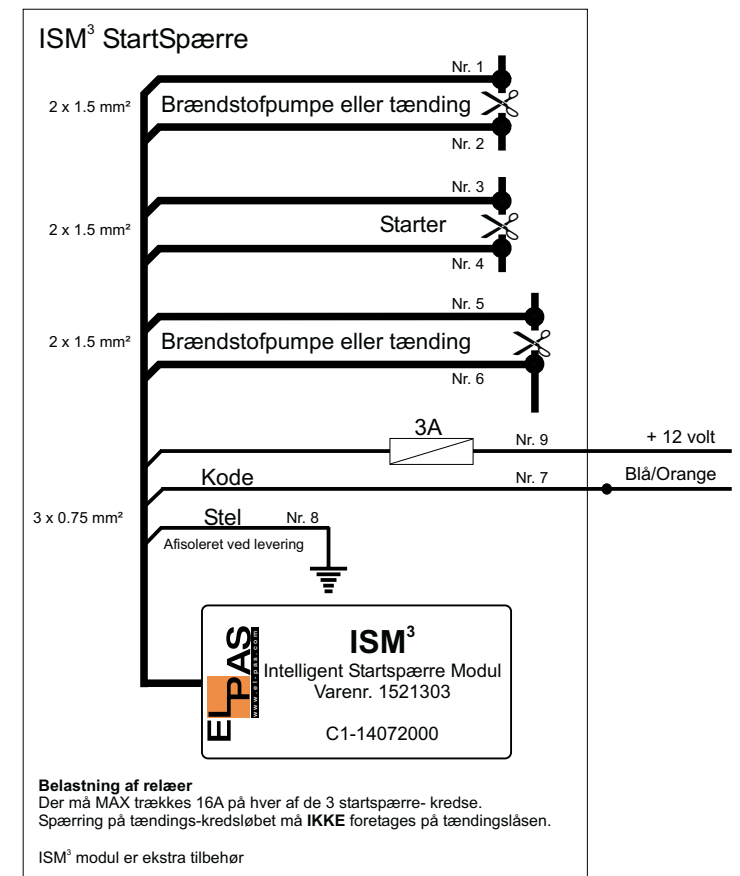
ISM$^3$ StartSpærre

Nr. 1

2 x 1.5 mm²

Brændstofpumpe eller tænding

Nr. 2

Nr. 3

2 x 1.5 mm²

Starter

Nr. 4

Nr. 5

2 x 1.5 mm²

Brændstofpumpe eller tænding

Nr. 6

3A

Nr. 9

+ 12 volt

Kode

Nr. 7

Blå/Orange

3 x 0.75 mm²

Stel

Nr. 8

Afisoleret ved levering

EL PAS
www.el-pas.com

ISM$^3$

Intelligent Startspærre Modul

Varenr. 1521303

C1-14072000

**Belastning af relæer**
Der må MAX trækkes 16A på hver af de 3 startspærre- kredse.
Spærring på tændings-kredsløbet må **IKKE** foretages på tændingslåsen.

ISM$^3$ modul er ekstra tilbehør